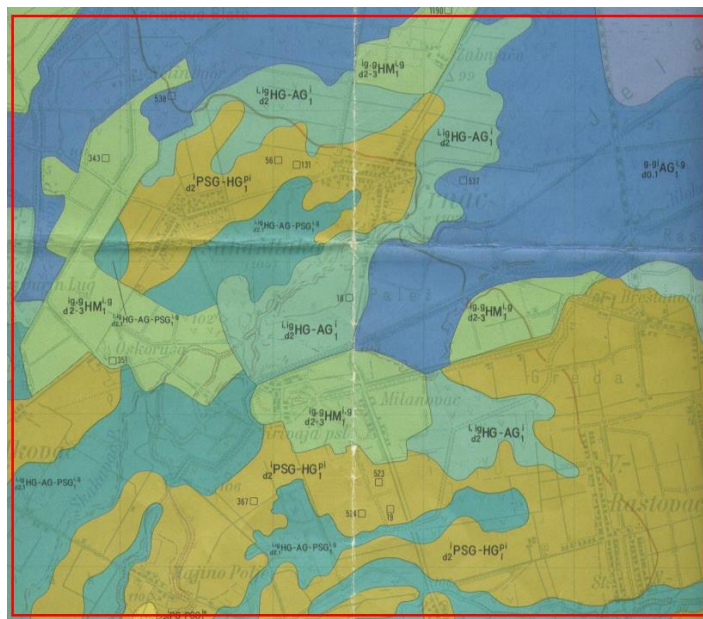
1190
Zabrdje
538
$^{L ig}_{d2}$HG-AG$^{i}_{1}$
$^{ig-g}_{d2-3}$HM$^{i-g}_{1}$
343
$^{Lig}_{d2}$HG-AG$^{i}_{1}$
56
131
531
$^{g-gi}_{d0.1}$AG$^{i-g}_{1}$
$_{d2}$$^{i}$PSG-HG$^{pi}_{1}$
$^{Lig}_{d2.1}$HG-AG-PSG$^{i-g}_{1}$
Lug
$^{ig-g}_{d2-3}$HM$^{i-g}_{1}$
$^{Lig}_{d2.1}$HG-AG-PSG$^{i-g}_{1}$
18
$^{ig-g}_{d2-3}$HM$^{i-g}_{1}$
$^{Lig}_{d2}$HG-AG$^{i}_{1}$
Oskoruša
351
Greda
Milanovac
$^{ig-g}_{d2-3}$HM$^{i-g}_{1}$
$^{Lig}_{d2}$HG-AG$^{i}_{1}$
$^{Lig}_{d2.1}$HG-AG-PSG$^{i-g}_{1}$
$_{d2}$$^{i}$PSG-HG$^{pi}_{1}$
523
367
526
18
Rastovac
$^{Lig}_{d2.1}$HG-AG-PSG$^{i-g}_{1}$
$_{d2}$$^{i}$PSG-HG$^{pi}_{1}$
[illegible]